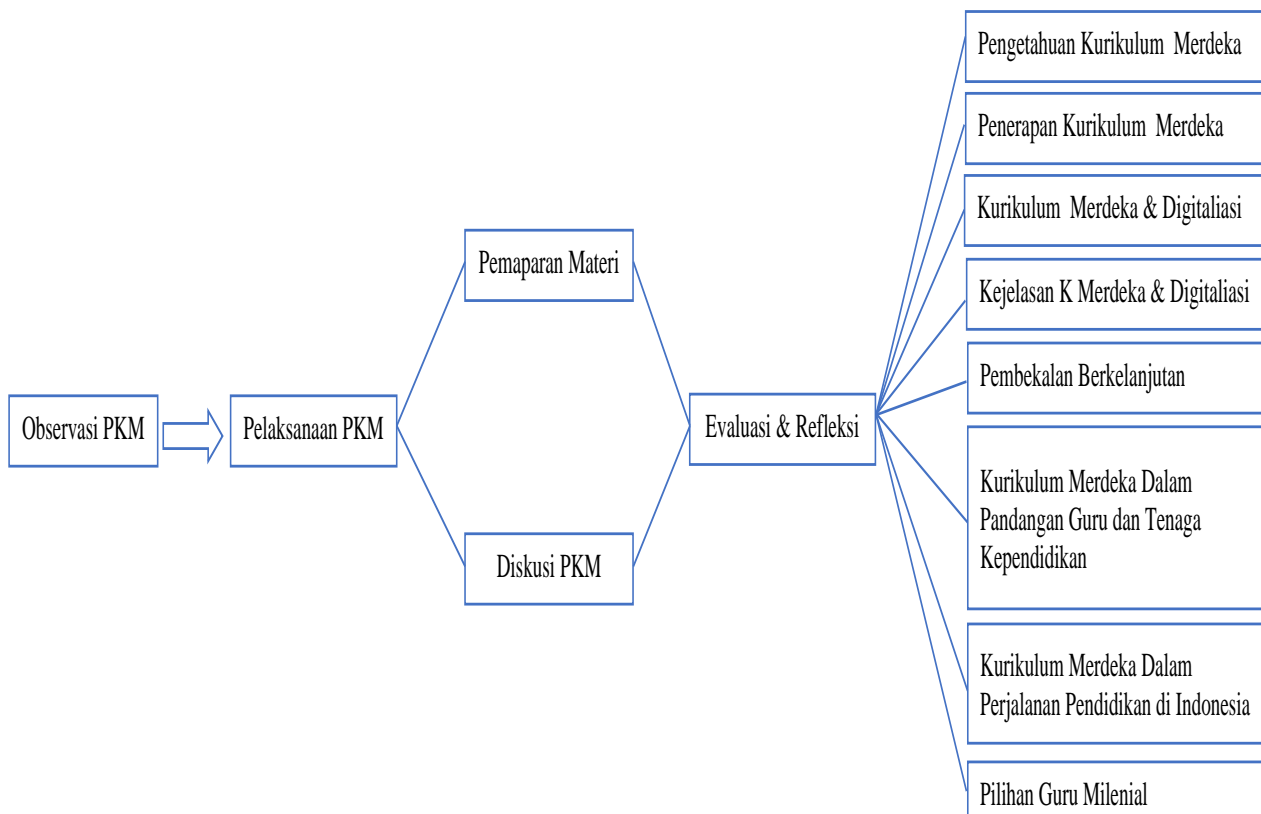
Observasi PKM

Pelaksanaan PKM

Pemaparan Materi

Diskusi PKM

Evaluasi & Refleksi

Pengetahuan Kurikulum Merdeka

Penerapan Kurikulum Merdeka

Kurikulum Merdeka & Digitaliasi

Kejelasan K Merdeka & Digitaliasi

Pembekalan Berkelanjutan

Kurikulum Merdeka Dalam Pandangan Guru dan Tenaga Kependidikan

Kurikulum Merdeka Dalam Perjalanan Pendidikan di Indonesia

Pilihan Guru Milenial